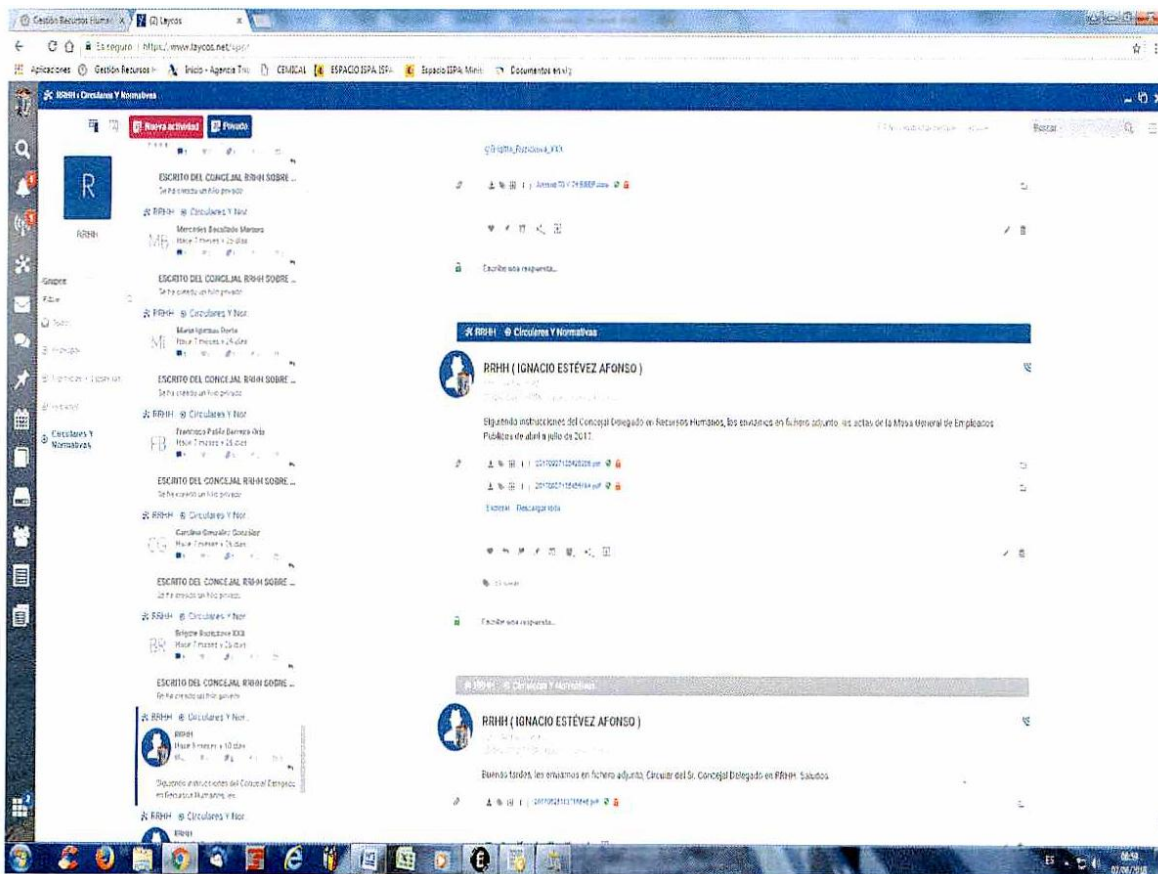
Gestión Recursos Huma | Leycos

Es seguro | https://www.leycos.net/

Aplicaciones | Gestión Recursos | Inicio - Agencia Trib | CEMCAL | ESPACIO ISPA ISPA | Espacio ISPA Minis | Documentos en v2

RRHH - Circulares Y Normativas

Nueva actividad | Privado

Buscar

R

RRHH

Grupos

Todo

Circulares Y Normativas

ESCRITO DEL CONCEJAL RRHH SOBRE ...
Se ha creado un hilo privado

RRHH Circulares Y Nor
Mercedes Escallado Mariano
Hace 7 meses y 25 días

ESCRITO DEL CONCEJAL RRHH SOBRE ...
Se ha creado un hilo privado

RRHH Circulares Y Nor
María Iglesias Porta
Hace 7 meses y 25 días

ESCRITO DEL CONCEJAL RRHH SOBRE ...
Se ha creado un hilo privado

RRHH Circulares Y Nor
Francisco Pablo Barrera Ortiz
Hace 7 meses y 25 días

ESCRITO DEL CONCEJAL RRHH SOBRE ...
Se ha creado un hilo privado

RRHH Circulares Y Nor
Carolina González González
Hace 7 meses y 25 días

ESCRITO DEL CONCEJAL RRHH SOBRE ...
Se ha creado un hilo privado

RRHH Circulares Y Nor
Brigitte Ruzickova XXX
Hace 7 meses y 25 días

ESCRITO DEL CONCEJAL RRHH SOBRE ...
Se ha creado un hilo privado

RRHH Circulares Y Nor
RRHH
Hace 8 meses y 10 días
Siguiendo instrucciones del Concejal Delegado en Recursos Humanos, les

RRHH Circulares Y Nor

@Brigitte_Ruzickova_XXX

Escribe una respuesta...

RRHH Circulares Y Normativas

RRHH ( IGNACIO ESTÉVEZ AFONSO )

Siguiendo instrucciones del Concejal Delegado en Recursos Humanos, les enviamos en fichero adjunto, las actas de la Mesa General de Empleados Públicos de abril a julio de 2017.

Expandir Descargar todo

Escribe una respuesta...

RRHH Circulares Y Normativas

RRHH ( IGNACIO ESTÉVEZ AFONSO )

Buenas tardes, les enviamos en fichero adjunto, Circular del Sr. Concejal Delegado en RRHH. Saludos.